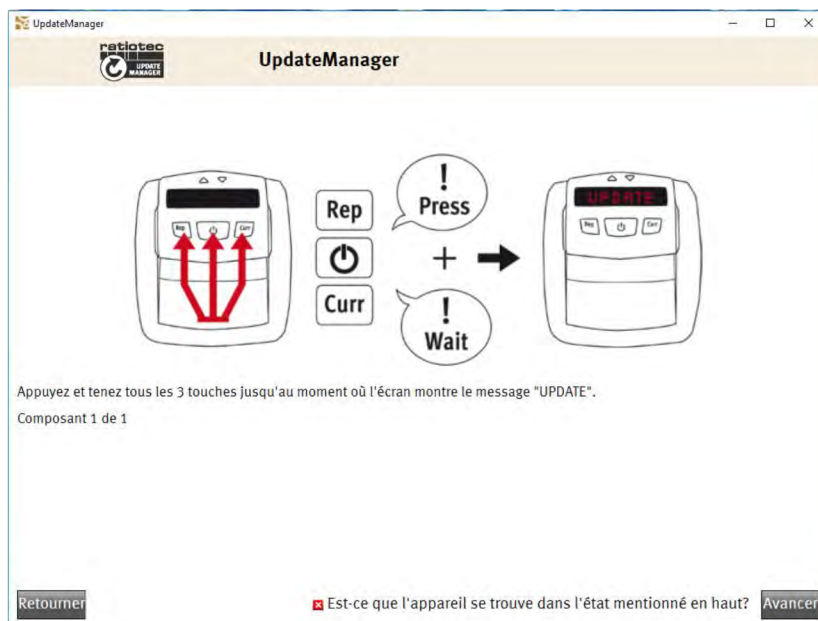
UpdateManager

ratiotec UPDATE MANAGER

UpdateManager

Rep

Curr

Rep

Curr

! Press

+

! Wait

UPDATE

Rep

Curr

Appuyez et tenez tous les 3 touches jusqu'au moment où l'écran montre le message "UPDATE".

Composant 1 de 1

Retourner

Est-ce que l'appareil se trouve dans l'état mentionné en haut?

Avancer